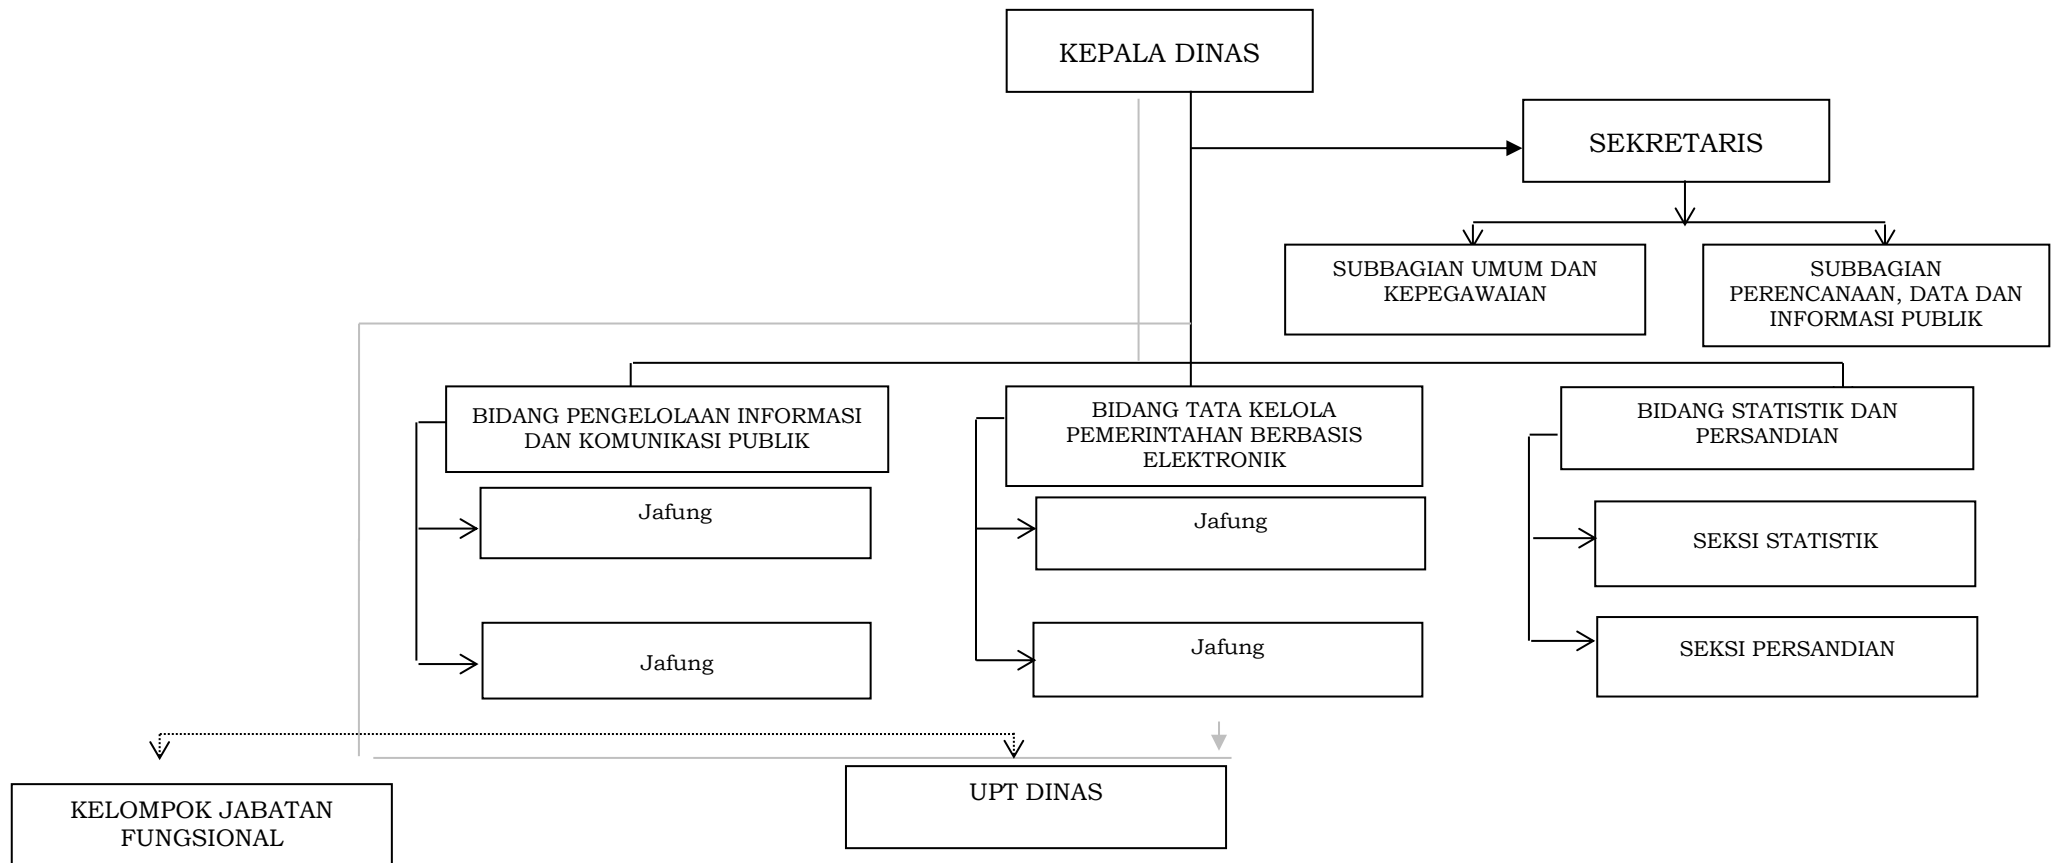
KEPALA DINAS

SEKRETARIS

SUBBAGIAN UMUM DAN KEPEGAWAIAN

SUBBAGIAN PERENCANAAN, DATA DAN INFORMASI PUBLIK

BIDANG PENGELOLAAN INFORMASI DAN KOMUNIKASI PUBLIK

Jafung

Jafung

BIDANG TATA KELOLA PEMERINTAHAN BERBASIS ELEKTRONIK

Jafung

Jafung

BIDANG STATISTIK DAN PERSANDIAN

SEKSI STATISTIK

SEKSI PERSANDIAN

KELOMPOK JABATAN FUNGSIONAL

UPT DINAS